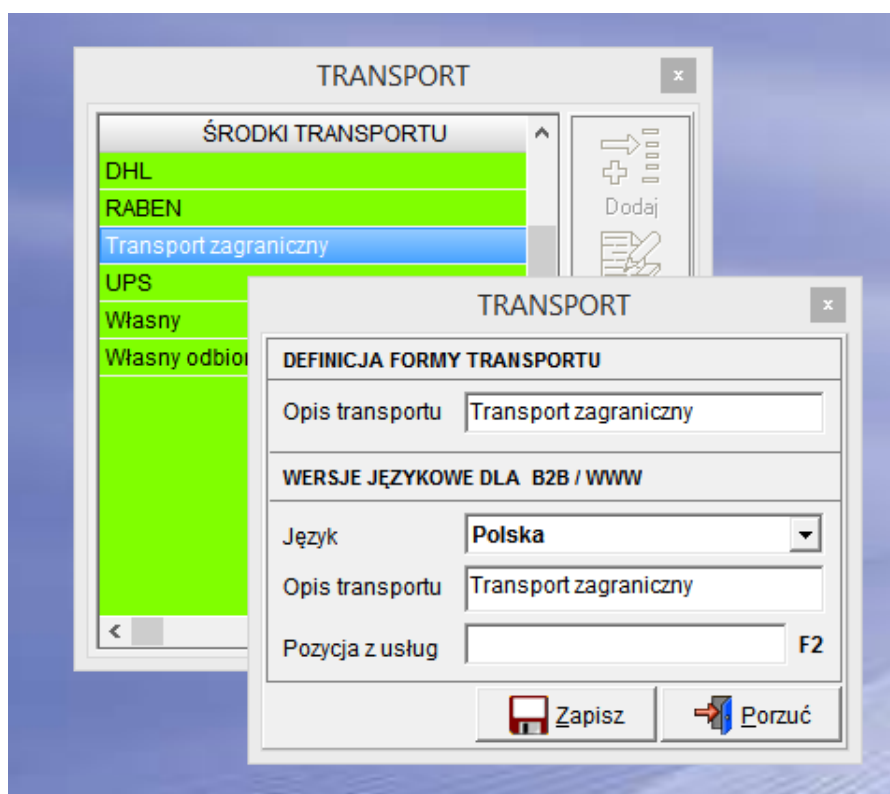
TRANSPORT

ŚRODKI TRANSPORTU

DHL

RABEN

Transport zagraniczny

UPS

Własny

Własny odbior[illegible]

Dodaj

TRANSPORT

DEFINICJA FORMY TRANSPORTU

Opis transportu Transport zagraniczny

WERSJE JĘZYKOWE DLA B2B / WWW

Język Polska

Opis transportu Transport zagraniczny

Pozycja z usług F2

Zapisz

Porzuć